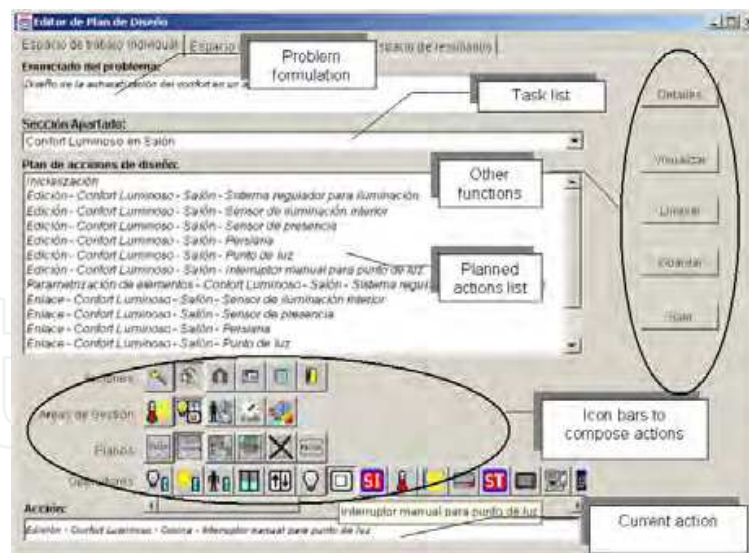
Editor de Plan de Diseño

Espacio de trabajo individual | Espacio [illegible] | Espacio de resultados

Problem formulation

Enunciado del problema:

Diseño de la automatización del confort en un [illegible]

Task list

Sección Apartado:

Confort Luminoso en Salón

Plan de acciones de diseño:

Other functions

Inicialización
Edición - Confort Luminoso - Salón - Sistema regulador para iluminación
Edición - Confort Luminoso - Salón - Sensor de iluminación interior
Edición - Confort Luminoso - Salón - Sensor de presencia
Edición - Confort Luminoso - Salón - Persiana
Edición - Confort Luminoso - Salón - Punto de luz
Edición - Confort Luminoso - Salón - Interruptor manual para punto de luz
Parametrización de elementos - Confort Luminoso - Salón - Sistema regul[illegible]
Enlace - Confort Luminoso - Salón - Sensor de iluminación interior
Enlace - Confort Luminoso - Salón - Sensor de presencia
Enlace - Confort Luminoso - Salón - Persiana
Enlace - Confort Luminoso - Salón - Punto de luz

Planned actions list

Detalles

Visualizar

Limpiar

Guardar

Salir

Acciones

Áreas de Gestión

Planos

Operadores

Icon bars to compose actions

SI

ST

Acción:

Interruptor manual para punto de luz

Edición - Confort Luminoso - Cocina - Interruptor manual para punto de luz

Current action